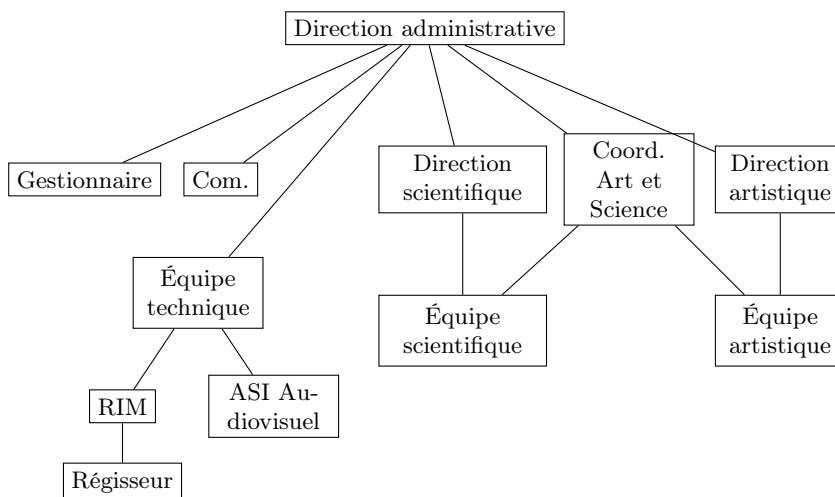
Direction administrative

Gestionnaire

Com.

Direction scientifique

Coord. Art et Science

Direction artistique

Équipe technique

Équipe scientifique

Équipe artistique

RIM

ASI Audiovisuel

Régisseur